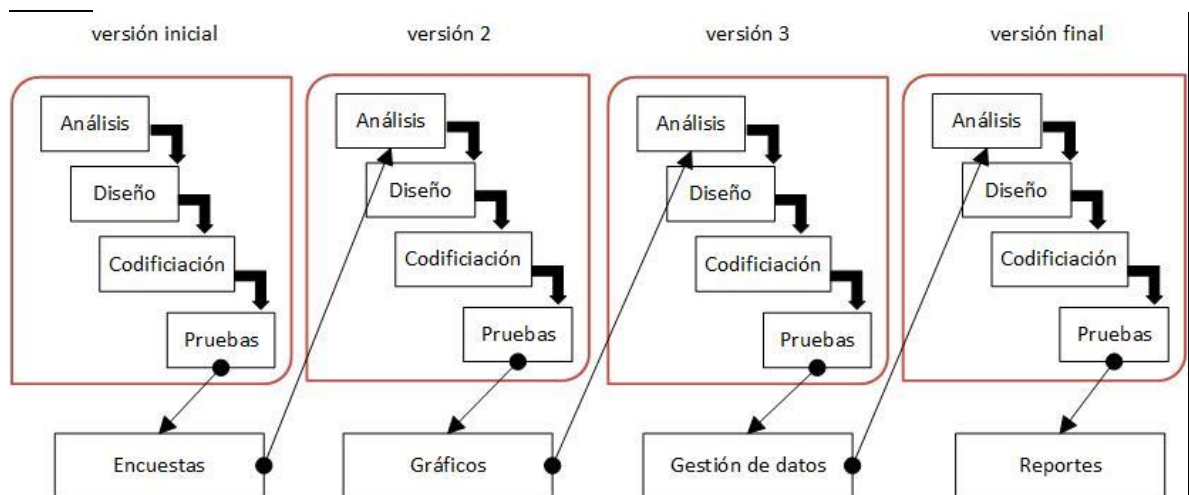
versión inicial

Análisis
Diseño
Codificiación
Pruebas

Encuestas

versión 2

Análisis
Diseño
Codificiación
Pruebas

Gráficos

versión 3

Análisis
Diseño
Codificiación
Pruebas

Gestión de datos

versión final

Análisis
Diseño
Codificiación
Pruebas

Reportes